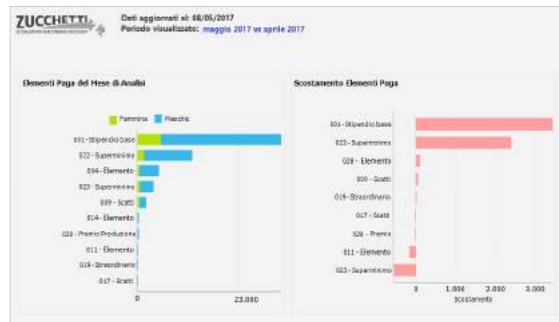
ZUCCHETTI

Dati aggiornati al: 08/05/2017
Periodo visualizzato: maggio 2017 vs aprile 2017

Elementi Paga del Mese di Analisi

Femmine Maschi

001 - Stipendio base
022 - Superminimo
004 - Elemento
023 - Superminimo
009 - Scatti
014 - Elemento
026 - Premio Produzione
011 - Elemento
019 - Straordinario
017 - Scatti

0
25.000

Scostamento Elementi Paga

001 - Stipendio base
022 - Superminimo
028 - Elemento
009 - Scatti
019 - Straordinario
017 - Scatti
026 - Premio
011 - Elemento
023 - Superminimo

0
1.000
2.000
3.000
Scostamento